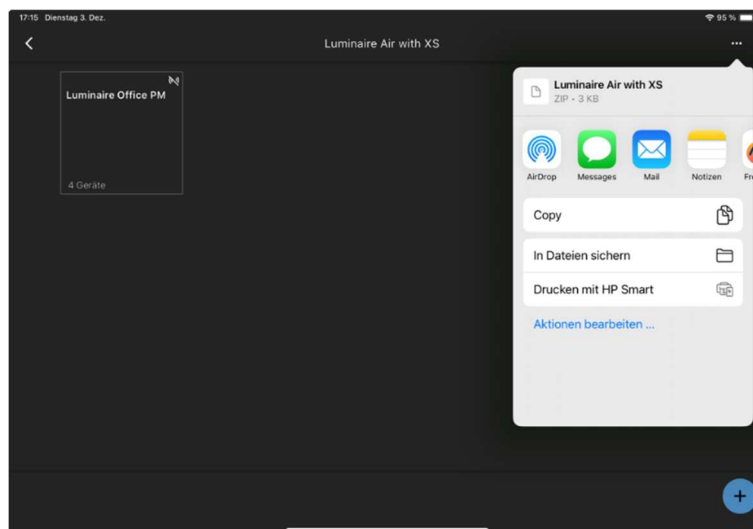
17:15 Dienstag 3. Dez.

95 %

Luminaire Air with XS

Luminaire Office PM

4 Geräte

Luminaire Air with XS
ZIP • 3 KB

AirDrop
Messages
Mail
Notizen
Fr

Copy

In Dateien sichern

Drucken mit HP Smart

Aktionen bearbeiten ...